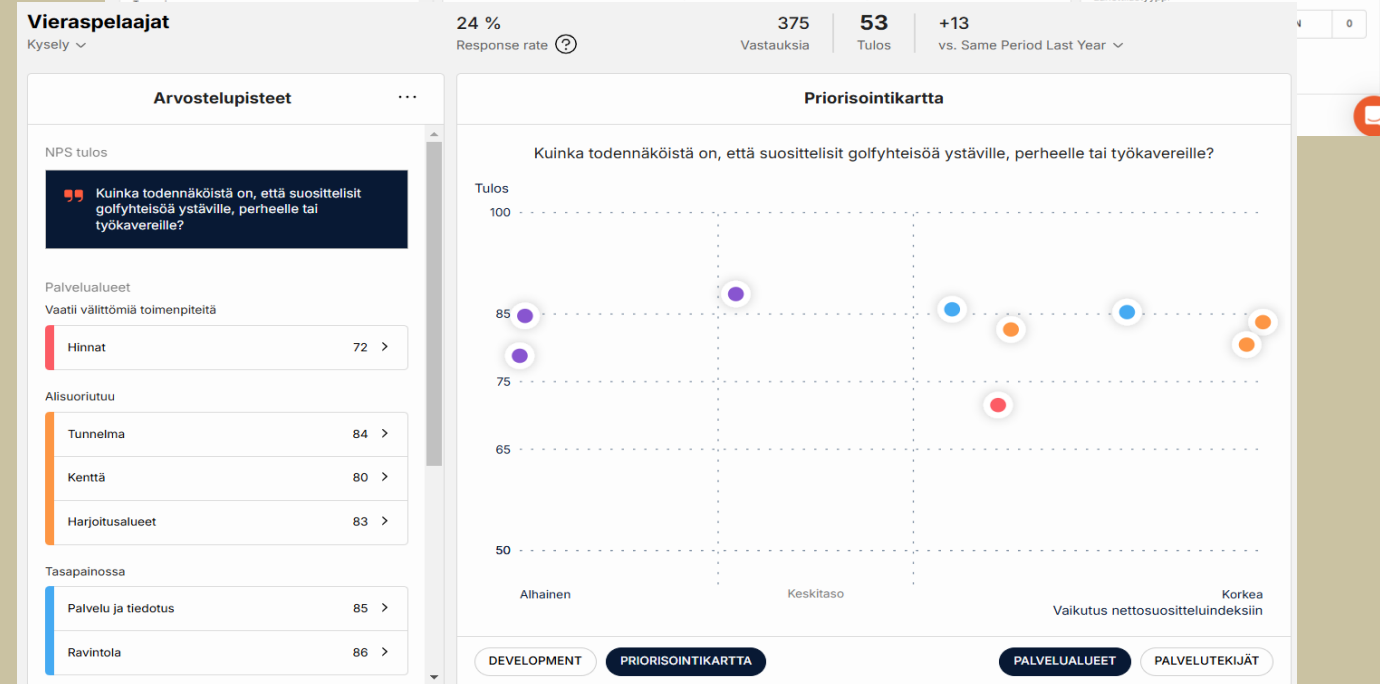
Vieraspelaajat
Kysely

24 %
Response rate

375
Vastauksia

53
Tulos

+13
vs. Same Period Last Year

N 0

Arvostelupisteet

NPS tulos

Kuinka todennäköistä on, että suosittelisit golfyhteisöä ystäville, perheelle tai työkavereille?

Palvelualueet
Vaatii välittömiä toimenpiteitä

| Hinnat | 72 |
|---|---|

Alisuoriutuu

| Tunnelma | 84 |
|---|---|
| Kenttä | 80 |
| Harjoitusalueet | 83 |

Tasapainossa

| Palvelu ja tiedotus | 85 |
|---|---|
| Ravintola | 86 |

Priorisointikartta

Kuinka todennäköistä on, että suosittelisit golfyhteisöä ystäville, perheelle tai työkavereille?

Tulos
100
85
75
65
50

Alhainen
Keskitaso
Korkea
Vaikutus nettosuositteluindeksiin

DEVELOPMENT
PRIORISOINTIKARTTA
PALVELUALUEET
PALVELUTEKIJÄT